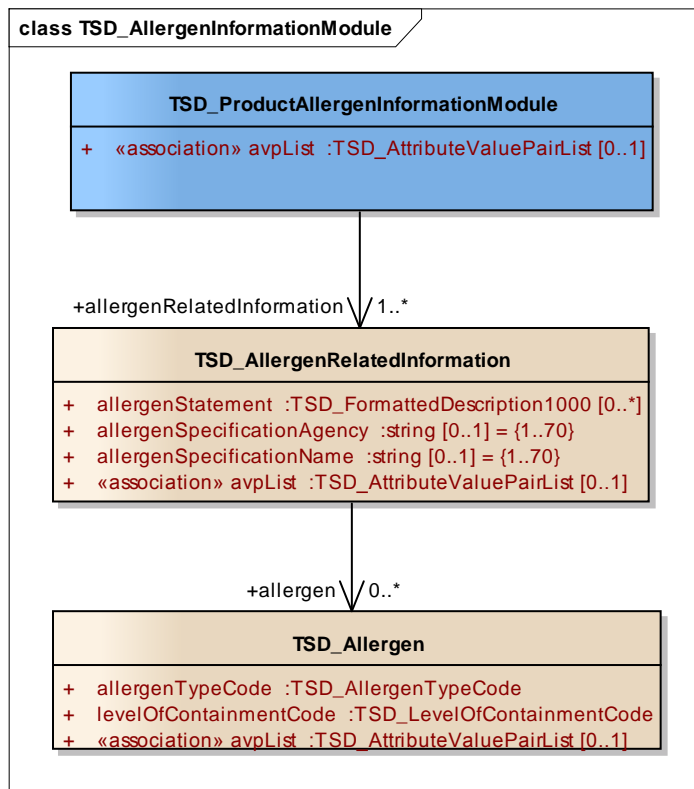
class TSD_AllergenInformationModule

TSD_ProductAllergenInformationModule

+ «association» avpList :TSD_AttributeValuePairList [0..1]

+allergenRelatedInformation 1..*

TSD_AllergenRelatedInformation

+ allergenStatement :TSD_FormattedDescription1000 [0..*]
+ allergenSpecificationAgency :string [0..1] = {1..70}
+ allergenSpecificationName :string [0..1] = {1..70}
+ «association» avpList :TSD_AttributeValuePairList [0..1]

+allergen 0..*

TSD_Allergen

+ allergenTypeCode :TSD_AllergenTypeCode
+ levelOfContainmentCode :TSD_LevelOfContainmentCode
+ «association» avpList :TSD_AttributeValuePairList [0..1]